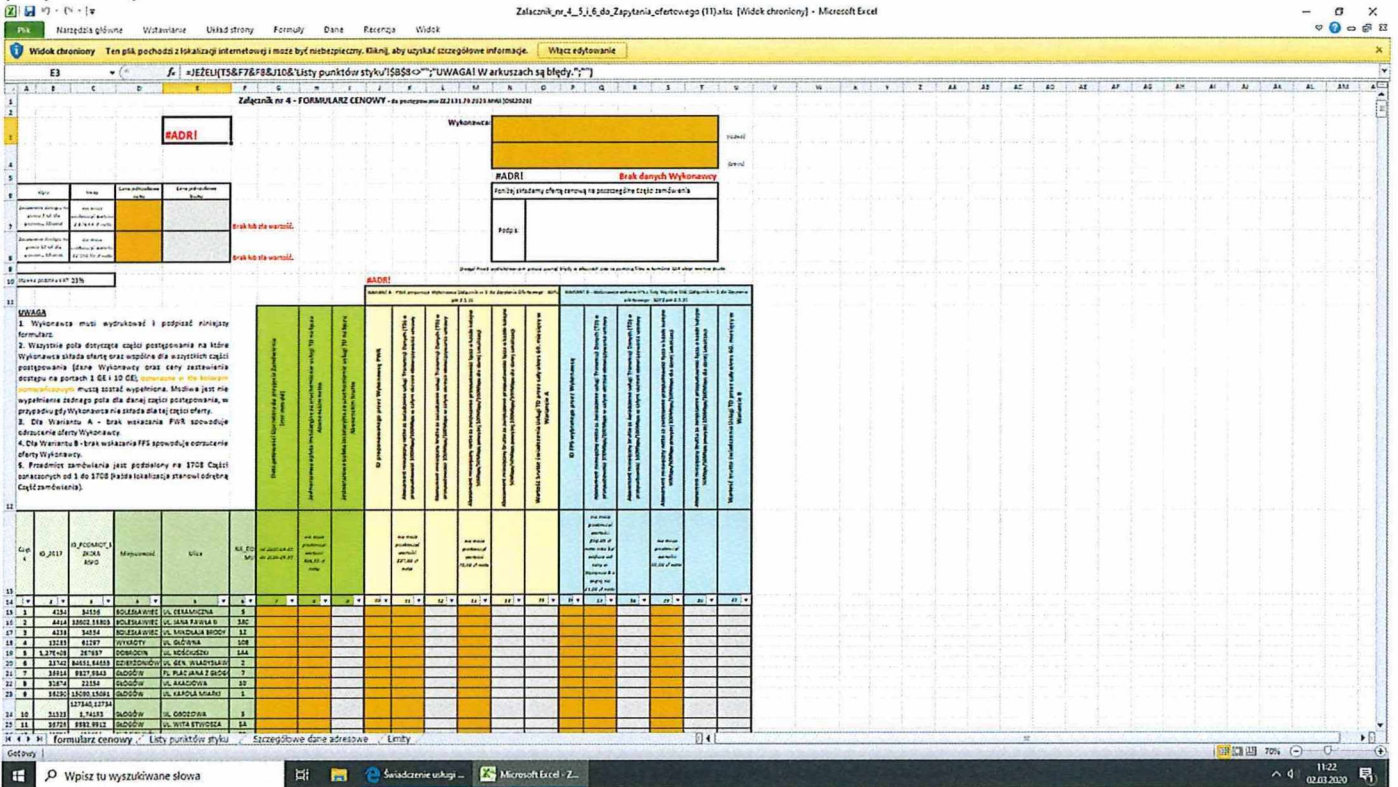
Zalacznik_nr_4_5_i_6_do_Zapytania_ofertowego (11).xlsx [Widok chroniony] - Microsoft Excel

Plik | Narzędzia główne | Wstawianie | Układ strony | Formuły | Dane | Recenzja | Widok

Widok chroniony Ten plik pochodzi z lokalizacji internetowej i może być niebezpieczny. Kliknij, aby uzyskać szczegółowe informacje. | Włącz edytowanie

E3 | $f_x$ =JEŻELI(T5&F7&F8&J10&'Listy punktów styku'!$B$8<>"";"UWAGA! W arkuszach są błędy.";"")

Załącznik nr 4 - FORMULARZ CENOWY - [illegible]

#ADR!

Wykonawca:

#ADR! Brak danych Wykonawcy

Poniżej składamy ofertę cenową na poszczególne Części zamówienia

Podpis

Brak lub zła wartość.

Brak lub zła wartość.

Stawka podatku VAT 23%

#ADR!

UWAGA

1. Wykonawca musi wydrukować i podpisać niniejszy formularz.

2. Wszystkie pola dotyczące części postępowania na które Wykonawca składa ofertę oraz wspólne dla wszystkich części postępowania (dane Wykonawcy oraz ceny zestawienia dostępu na portach 1 GE i 10 GE), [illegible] muszą zostać wypełnione. Możliwe jest nie wypełnianie żadnego pola dla danej części postępowania, w przypadku gdy Wykonawca nie składa dla tej części oferty.

3. Dla Wariantu A - brak wskazania PWR spowoduje odrzucenie oferty Wykonawcy.

4. Dla Wariantu B - brak wskazania FFS spowoduje odrzucenie oferty Wykonawcy.

5. Przedmiot zamówienia jest podzielony na 1708 Części oznaczonych od 1 do 1708 (każda lokalizacja stanowi odrębną Część zamówienia).

| Część | ID_2017 | ID_PODMIOT_ISKZKA | Miejscowość | Ulica | NR |
|---|---|---|---|---|---|
| 1 | 4154 | 34536 | BOLESŁAWIEC | UL. CERAMICZNA | 5 |
| 2 | 4414 | 33602,33803 | BOLESŁAWIEC | UL. JANA PAWŁA II | 38C |
| 3 | 4238 | 34534 | BOLESŁAWIEC | UL. MIKOŁAJA BRODY | 12 |
| 4 | 13285 | 61297 | WYKROTY | UL. GŁÓWNA | 108 |
| 5 | 1,37E+08 | 267657 | DOBROCIN | UL. KOŚCIUSZKI | 144 |
| 6 | 33742 | 84653,84655 | DZIERŻONIÓW | UL. GEN. WŁADYSŁAW | 2 |
| 7 | 35014 | 9837,9843 | GŁOGÓW | PL. PLAC JANA Z GŁOG | 7 |
| 8 | 31874 | 22334 | GŁOGÓW | UL. AKACJOWA | 10 |
| 9 | 36290 | 15080,15081 | GŁOGÓW | UL. KAROLA MIARKI | 1 |
| 10 | 31333 | 127340,12734 | GŁOGÓW | UL. OBOZOWA | 3 |
| 11 | 36725 | 5592,9912 | GŁOGÓW | UL. WITA STWOSZA | 54 |

Formularz cenowy | Listy punktów styku | Szczegółowe dane adresowe | Limity

Gotowy | 70%

Wpisz tu wyszukiwane słowa | Świadczenie usługi ... | Microsoft Excel - Z... | 11:22 02.03.2020